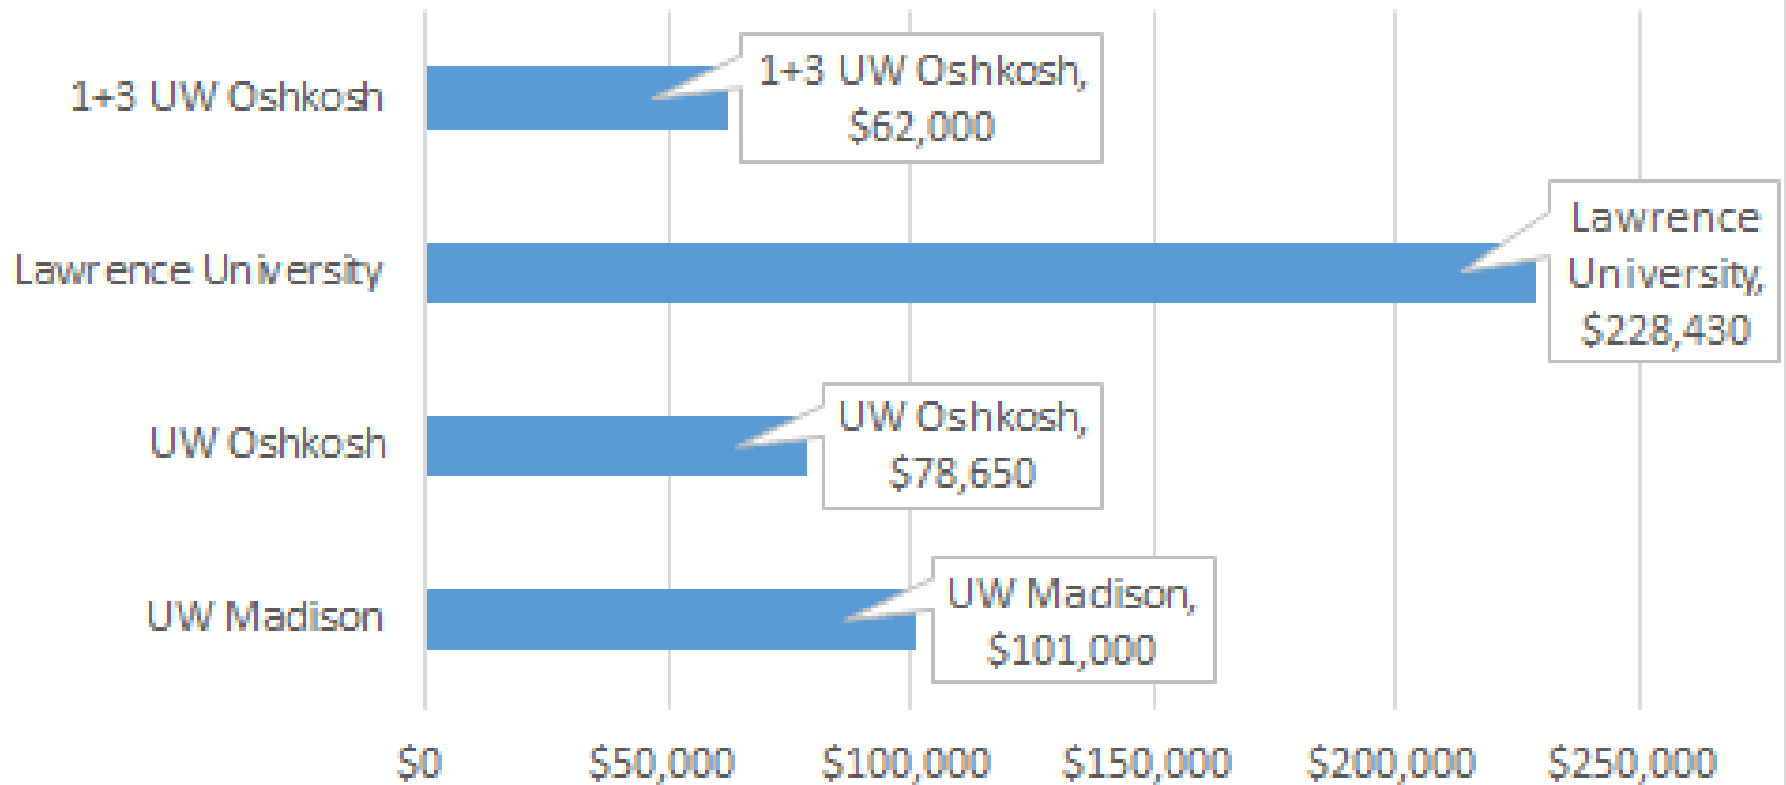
1+3 UW Oshkosh
1+3 UW Oshkosh, $62,000

Lawrence University
Lawrence University, $228,430

UW Oshkosh
UW Oshkosh, $78,650

UW Madison
UW Madison, $101,000

$0
$50,000
$100,000
$150,000
$200,000
$250,000